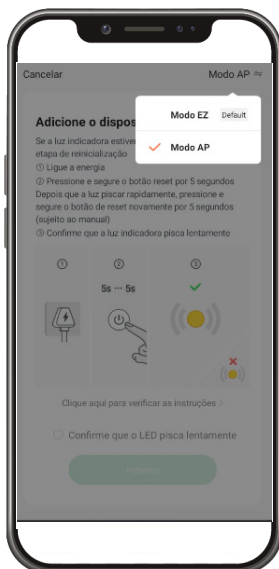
Cancelar

Modo AP

Modo EZ Default

Modo AP

Adicione o dispos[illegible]

Se a luz indicadora estive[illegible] etapa de reinicialização

① Ligue a energia

② Pressione e segure o botão reset por 5 segundos Depois que a luz piscar rapidamente, pressione e segure o botão de reset novamente por 5 segundos (sujeito ao manual)

③ Confirme que a luz indicadora pisca lentamente

①

②

5s ··· 5s

③

Clique aqui para verificar as instruções >

Confirme que o LED pisca lentamente

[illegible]